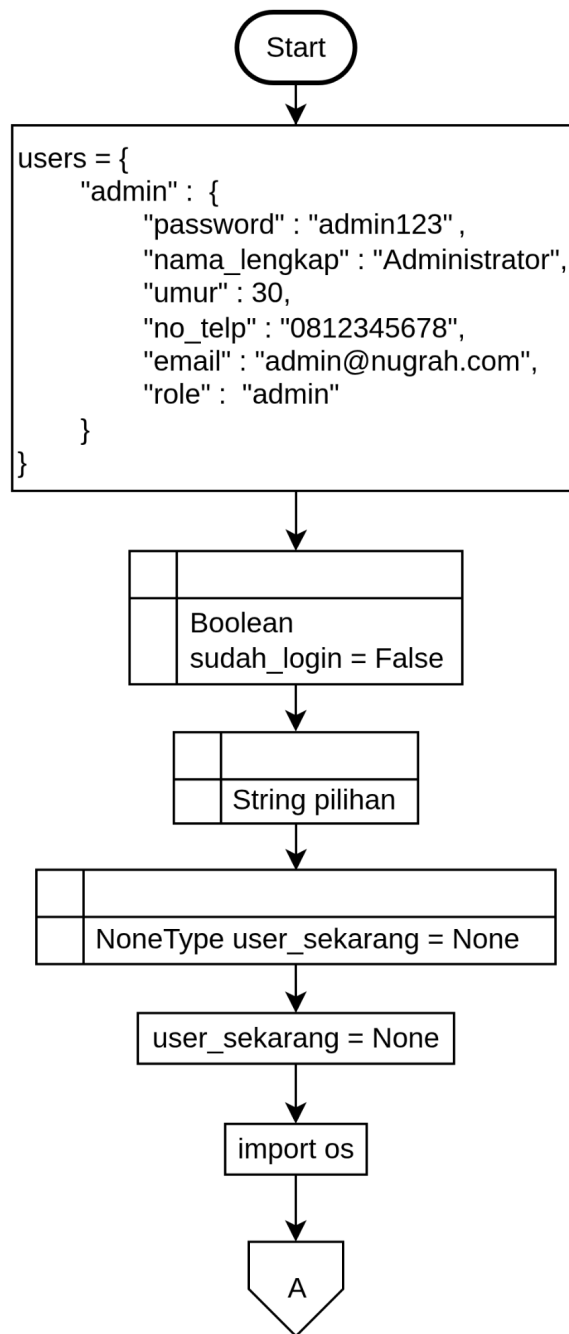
Start

users = {
"admin" : {
"password" : "admin123" ,
"nama_lengkap" : "Administrator",
"umur" : 30,
"no_telp" : "0812345678",
"email" : "admin@nugrah.com",
"role" : "admin"
}
}

Boolean
sudah_login = False

String pilihan

NoneType user_sekarang = None

user_sekarang = None

import os

A